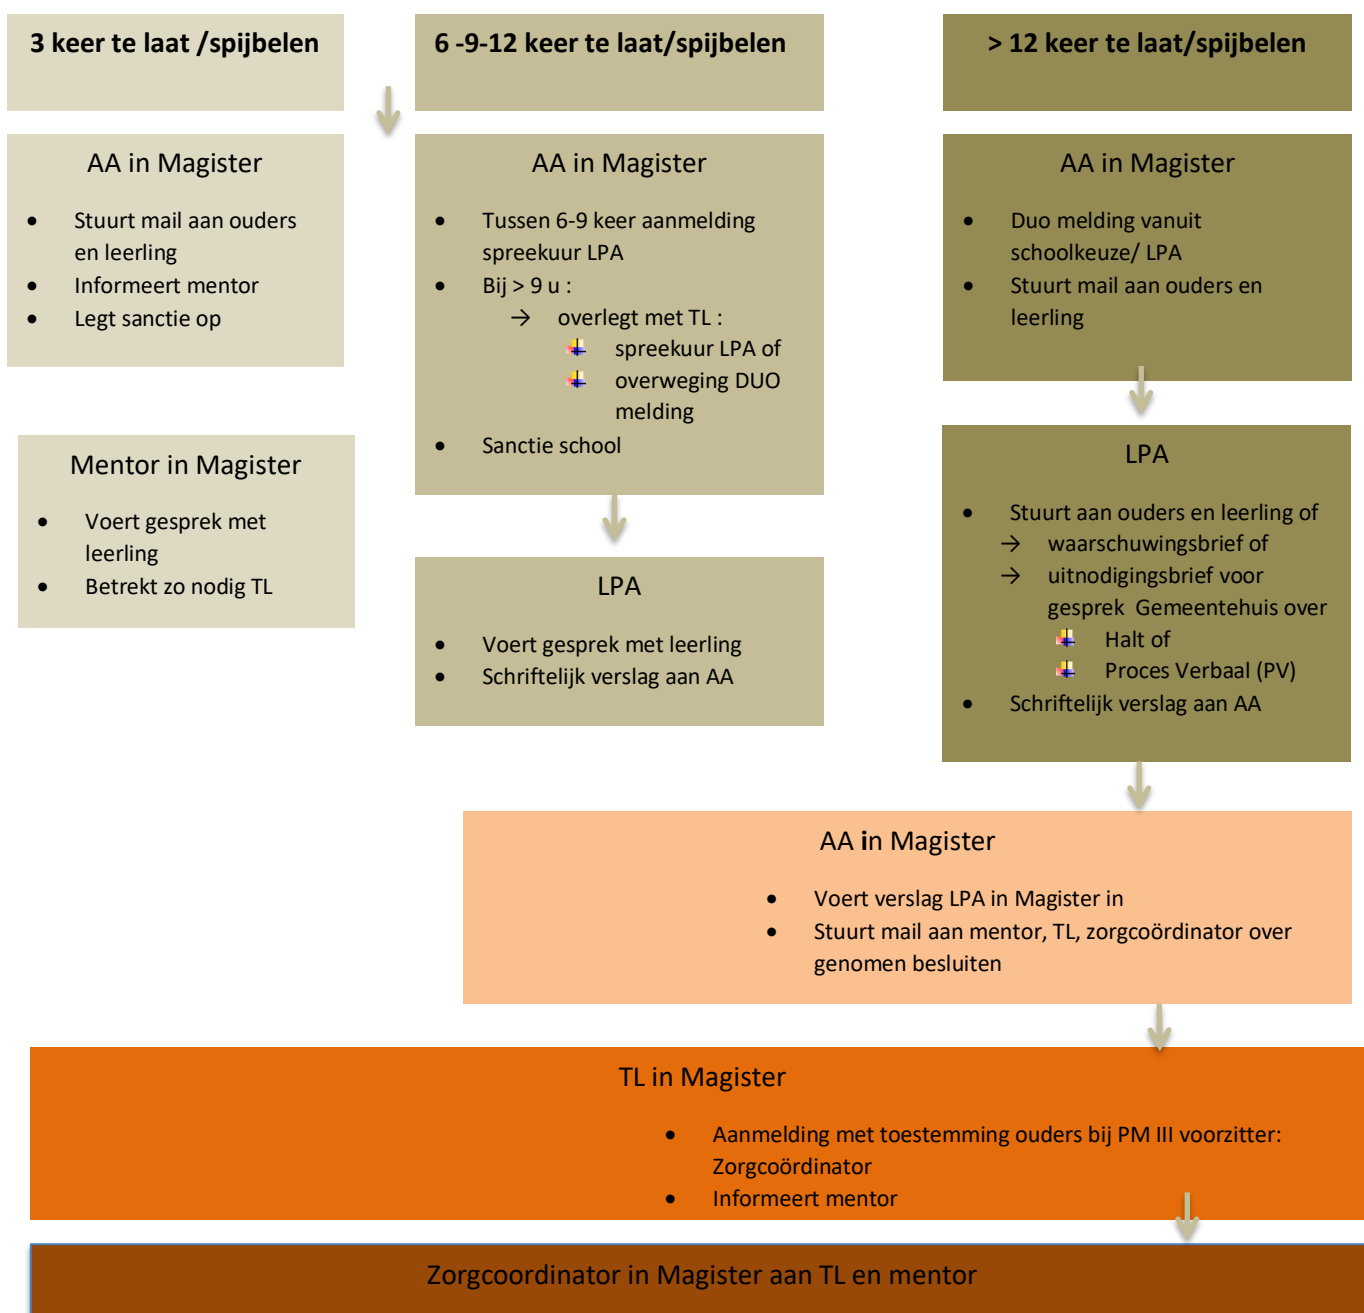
3 keer te laat /spijbelen

AA in Magister

- Stuurt mail aan ouders en leerling
- Informeert mentor
- Legt sanctie op

Mentor in Magister

- Voert gesprek met leerling
- Betrekt zo nodig TL

6 -9-12 keer te laat/spijbelen

AA in Magister

- Tussen 6-9 keer aanmelding spreekuur LPA
- Bij > 9 u :
  → overlegt met TL :
    - spreekuur LPA of
    - overweging DUO melding
- Sanctie school

LPA

- Voert gesprek met leerling
- Schriftelijk verslag aan AA

> 12 keer te laat/spijbelen

AA in Magister

- Duo melding vanuit schoolkeuze/ LPA
- Stuurt mail aan ouders en leerling

LPA

- Stuurt aan ouders en leerling of
  → waarschuwingsbrief of
  → uitnodigingsbrief voor gesprek Gemeentehuis over
    - Halt of
    - Proces Verbaal (PV)
- Schriftelijk verslag aan AA

AA in Magister

- Voert verslag LPA in Magister in
- Stuurt mail aan mentor, TL, zorgcoördinator over genomen besluiten

TL in Magister

- Aanmelding met toestemming ouders bij PM III voorzitter: Zorgcoördinator
- Informeert mentor

Zorgcoordinator in Magister aan TL en mentor